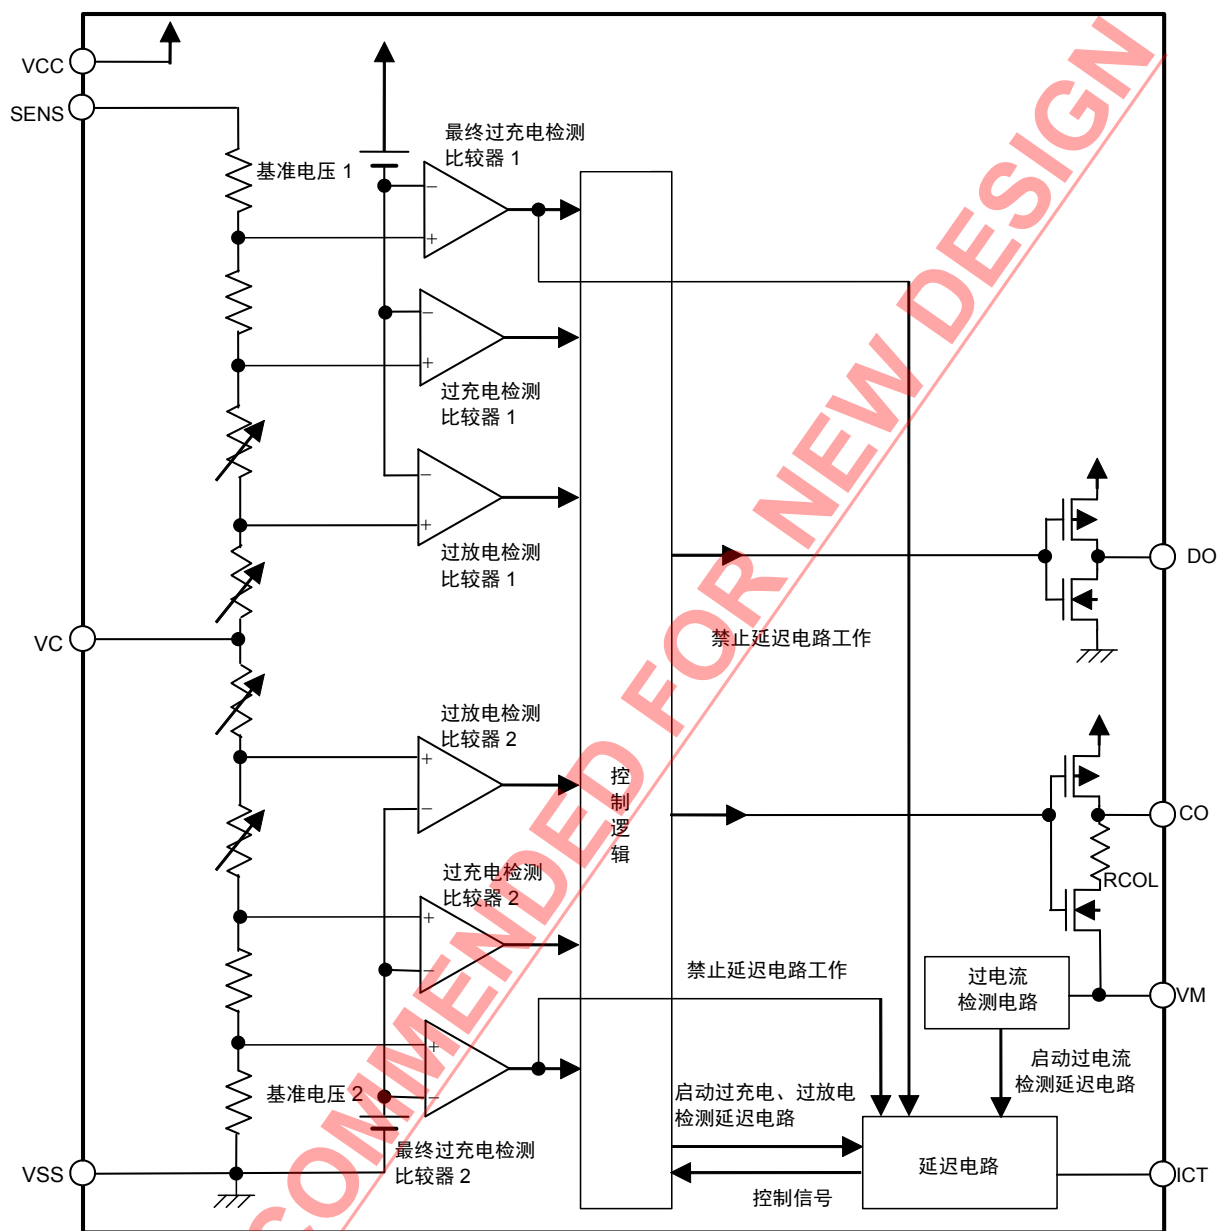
VCC
SENS
基准电压 1
最终过充电检测
比较器 1
过充电检测
比较器 1
过放电检测
比较器 1
VC
过放电检测
比较器 2
过充电检测
比较器 2
基准电压 2
最终过充电检测
比较器 2
VSS
控制逻辑
禁止延迟电路工作
DO
CO
RCOL
禁止延迟电路工作
过电流
检测电路
VM
启动过电流
检测延迟电路
启动过充电、过放电
检测延迟电路
延迟电路
ICT
控制信号
COMMENDED FOR NEW DESIGN